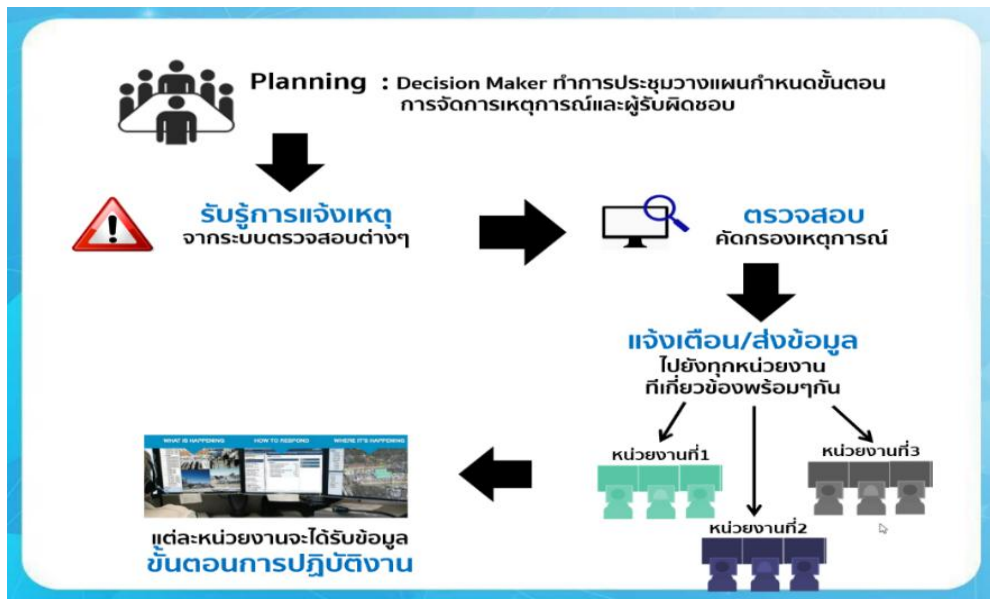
Planning : Decision Maker ทำการประชุมวางแผนกำหนดขั้นตอนการจัดการเหตุการณ์และผู้รับผิดชอบ

รับรู้การแจ้งเหตุ
จากระบบตรวจสอบต่างๆ

ตรวจสอบ
คัดกรองเหตุการณ์

แจ้งเตือน/ส่งข้อมูล
ไปยังทุกหน่วยงาน
ที่เกี่ยวข้องพร้อมๆกัน

หน่วยงานที่1

หน่วยงานที่3

หน่วยงานที่2

WHAT IS HAPPENING HOW TO RESPOND WHERE IT'S HAPPENING

แต่ละหน่วยงานจะได้รับข้อมูล
ขั้นตอนการปฏิบัติงาน